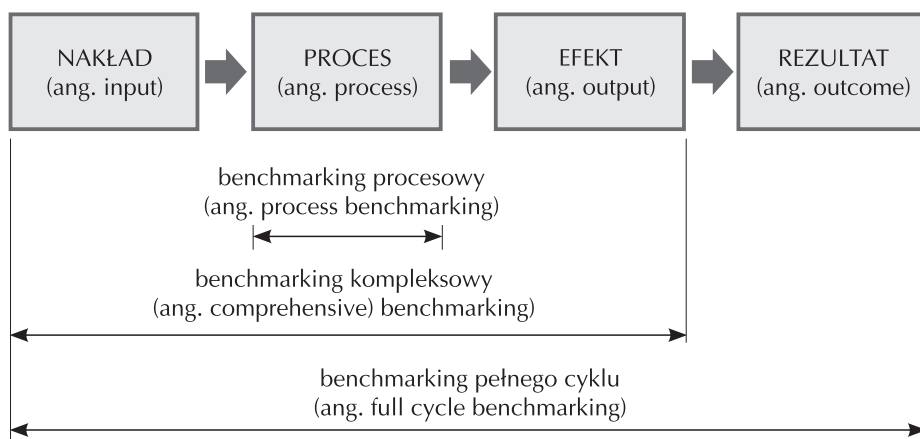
NAKŁAD
(ang. input)

PROCES
(ang. process)

EFEKT
(ang. output)

REZULTAT
(ang. outcome)

benchmarking procesowy
(ang. process benchmarking)

benchmarking kompleksowy
(ang. comprehensive) benchmarking)

benchmarking pełnego cyklu
(ang. full cycle benchmarking)